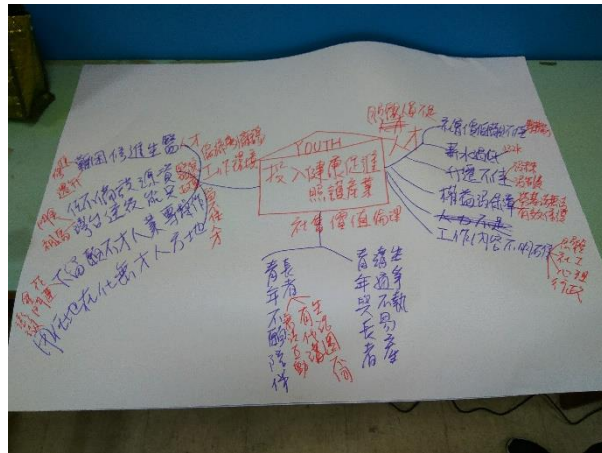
YOUTH
投入健康促進照顧產業

人才
薪資偏低
薪水過低
升遷不佳
職涯發展
人力不足
工作內容不明確

工作環境
吸引國際優秀生醫人才
在不同領域發展
跨域的健康產業
下面人才嚴重不足
人才
社會價值觀念

青年不願投入
有生活品質
青年與長者